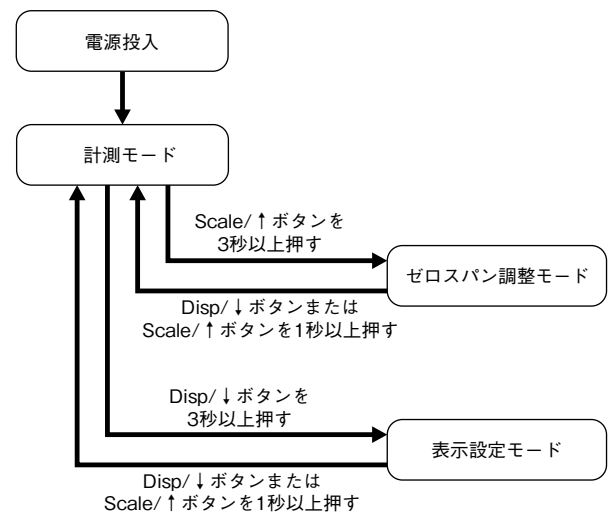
電源投入

計測モード

Scale/↑ボタンを
3秒以上押す

ゼロスパン調整モード

Disp/↓ボタンまたは
Scale/↑ボタンを1秒以上押す

Disp/↓ボタンを
3秒以上押す

表示設定モード

Disp/↓ボタンまたは
Scale/↑ボタンを1秒以上押す